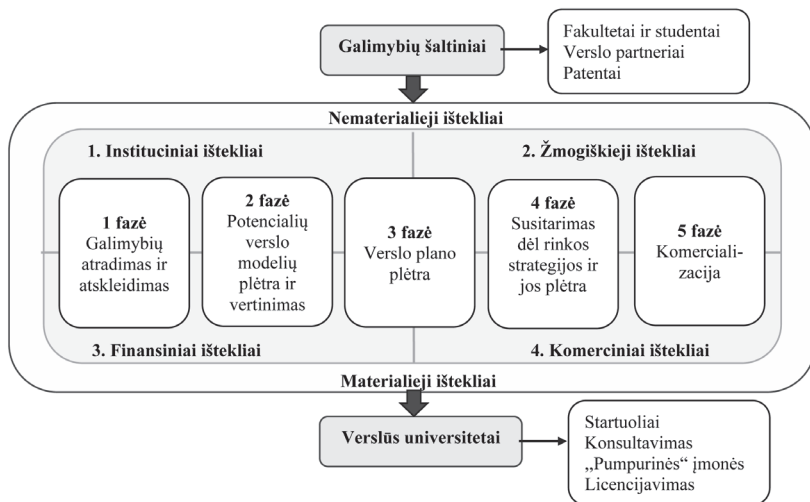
Galimybių šaltiniai

Fakultetai ir studentai
Verslo partneriai
Patentai

Nematerialieji ištekliai

1. Instituciniai ištekliai

2. Žmogiškieji ištekliai

1 fazė
Galimybių atradimas ir atskleidimas

2 fazė
Potencialių verslo modelių plėtra ir vertinimas

3 fazė
Verslo plano plėtra

4 fazė
Susitarimas dėl rinkos strategijos ir jos plėtra

5 fazė
Komercializacija

3. Finansiniai ištekliai

4. Komerciniai ištekliai

Materialieji ištekliai

Verslūs universitetai

Startuoliai
Konsultavimas
„Pumpurinės“ įmonės
Licencijavimas